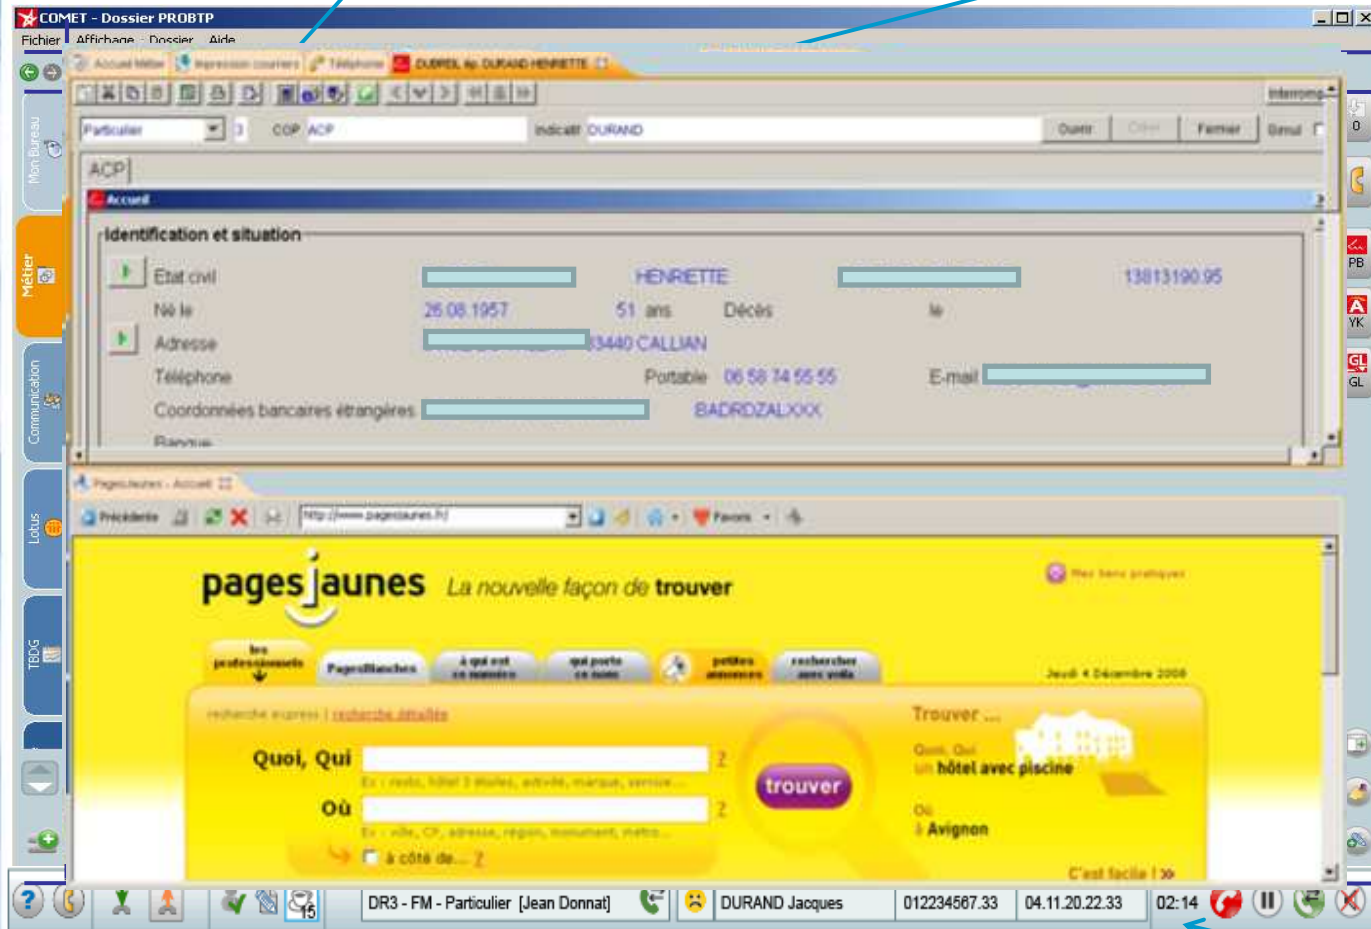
COMET - Dossier PROBTP
Fichier Affichage Dossier Aide
Accueil Métier | Impression courriers | Téléphone | DUBREIL ép. DURAND HENRIETTE
Interromp
Particulier 3 COP ACP Indicatif DURAND Ouvrir Créer Fermer Simul
ACP
Accueil
Identification et situation
Etat civil HENRIETTE 1381319095
Né le 26.08.1957 51 ans Décès le
Adresse 83440 CALLIAN
Téléphone Portable 06 58 74 55 55 E-mail
Coordonnées bancaires étrangères BADRDZALXXX
Banque
Mon Bureau
Métier
Communication
Lotus
TBDG
Pagesjaunes - Accueil
Précédente http://www.pagesjaunes.fr/ Favoris
pagesjaunes La nouvelle façon de trouver
Mes liens pratiques
les professionnels | PagesBlanches | à qui est ce numéro | qui porte ce nom | petites annonces | rechercher avec voila
Jeudi 4 Décembre 2008
recherche express | recherche détaillée
Quoi, Qui ?
Ex : resto, hôtel 3 étoiles, activité, marque, service...
Où ?
Ex : ville, CP, adresse, région, monument, métro...
à côté de... ?
trouver
Trouver ...
Quoi, Qui
un hôtel avec piscine
Où
à Avignon
C'est facile ! »
PB
YK
GL
0
DR3 - FM - Particulier [Jean Donnat] DURAND Jacques 012234567.33 04.11.20.22.33 02:14
15